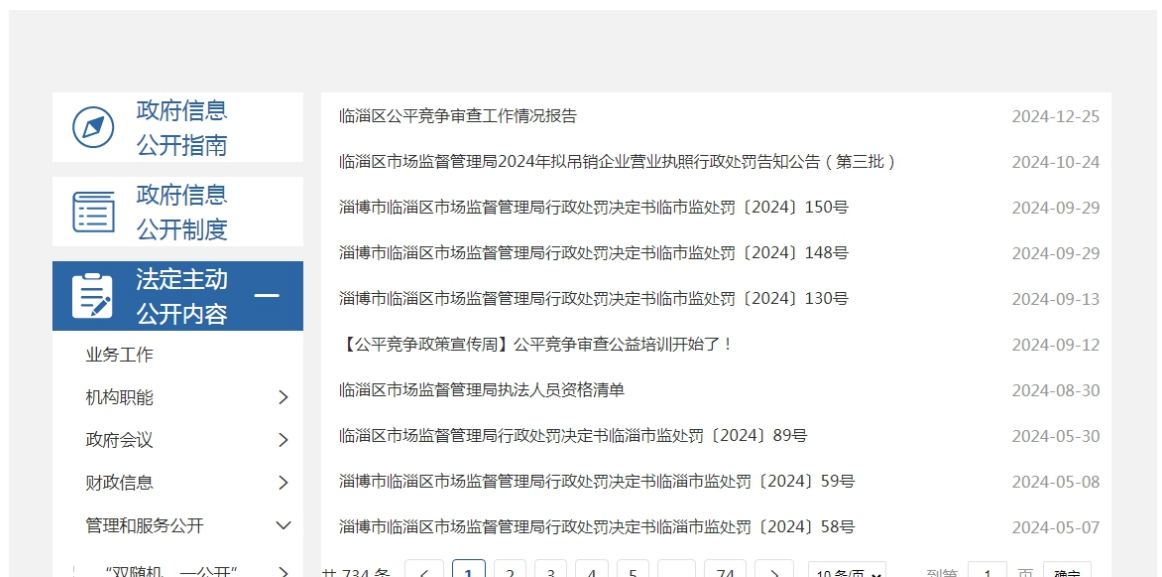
政府信息公开指南

政府信息公开制度

法定主动公开内容 —

业务工作

机构职能

政府会议

财政信息

管理和服务公开

"双随机、一公开"

临淄区公平竞争审查工作情况报告 2024-12-25

临淄区市场监督管理局2024年拟吊销企业营业执照行政处罚告知公告（第三批） 2024-10-24

淄博市临淄区市场监督管理局行政处罚决定书临市监处罚〔2024〕150号 2024-09-29

淄博市临淄区市场监督管理局行政处罚决定书临市监处罚〔2024〕148号 2024-09-29

淄博市临淄区市场监督管理局行政处罚决定书临市监处罚〔2024〕130号 2024-09-13

【公平竞争政策宣传周】公平竞争审查公益培训开始了！ 2024-09-12

临淄区市场监督管理局执法人员资格清单 2024-08-30

临淄区市场监督管理局行政处罚决定书临淄市监处罚〔2024〕89号 2024-05-30

淄博市临淄区市场监督管理局行政处罚决定书临淄市监处罚〔2024〕59号 2024-05-08

淄博市临淄区市场监督管理局行政处罚决定书临淄市监处罚〔2024〕58号 2024-05-07

共 734 条 < 1 2 3 4 5 ... 74 > 10 条/页 到第 1 页 确定